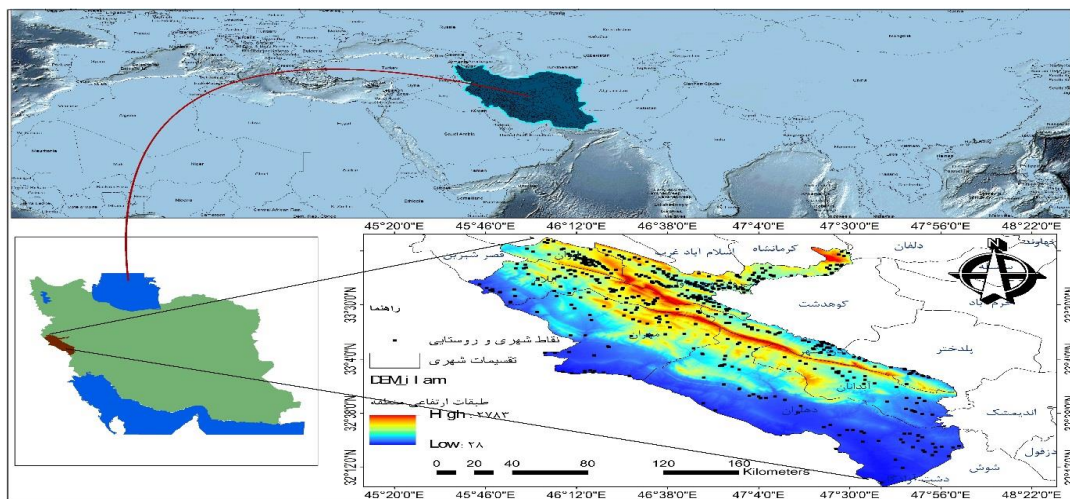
45°20'0"E 45°46'0"E 46°12'0"E 46°38'0"E 47°4'0"E 47°30'0"E 47°56'0"E 48°22'0"E

کرمانشاه
اسلام اباد غرب
قصر شیرین
دلفان
نهاوند
کوهدشت
خرم اباد
پلدختر
اندیمشک
دزفول
شوش
ایلام
آبدانان
دهلران
دشت
N

راهنما
نقاط شهری و روستایی
تقسیمات شهری
DEM_Ilam
طبقات ارتفاعی منطقه
High : ۲۷۸۳
Low : ۲۸

0 20 40 80 120 160 Kilometers

33°30'0"N
33°4'0"N
32°38'0"N
32°12'0"N

45°20'0"E 45°46'0"E 46°12'0"E 46°38'0"E 47°4'0"E 47°30'0"E 47°56'0"E 48°22'0"E